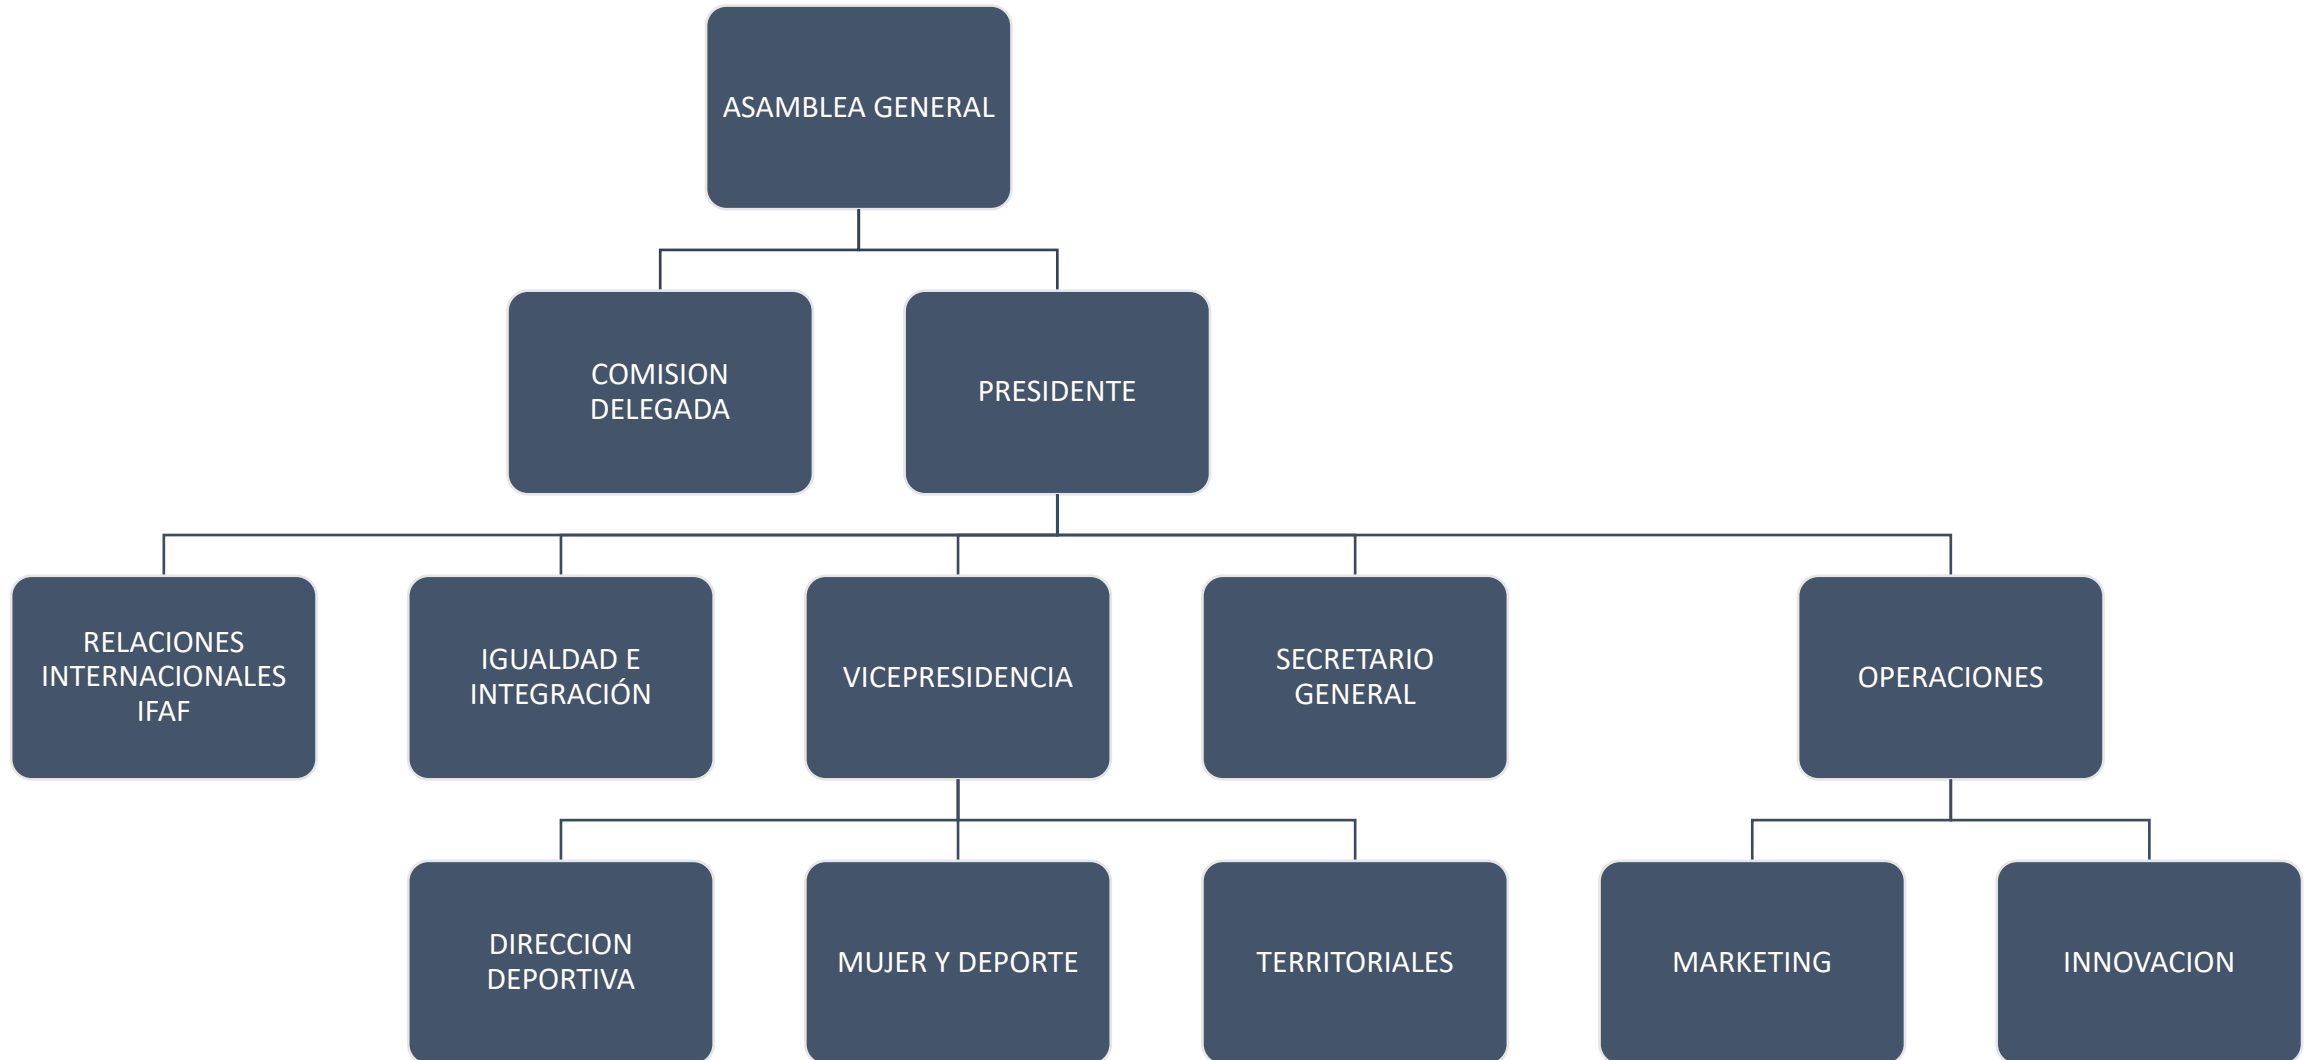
ASAMBLEA GENERAL

COMISION DELEGADA

PRESIDENTE

RELACIONES INTERNACIONALES IFAF

IGUALDAD E INTEGRACIÓN

VICEPRESIDENCIA

SECRETARIO GENERAL

OPERACIONES

DIRECCION DEPORTIVA

MUJER Y DEPORTE

TERRITORIALES

MARKETING

INNOVACION